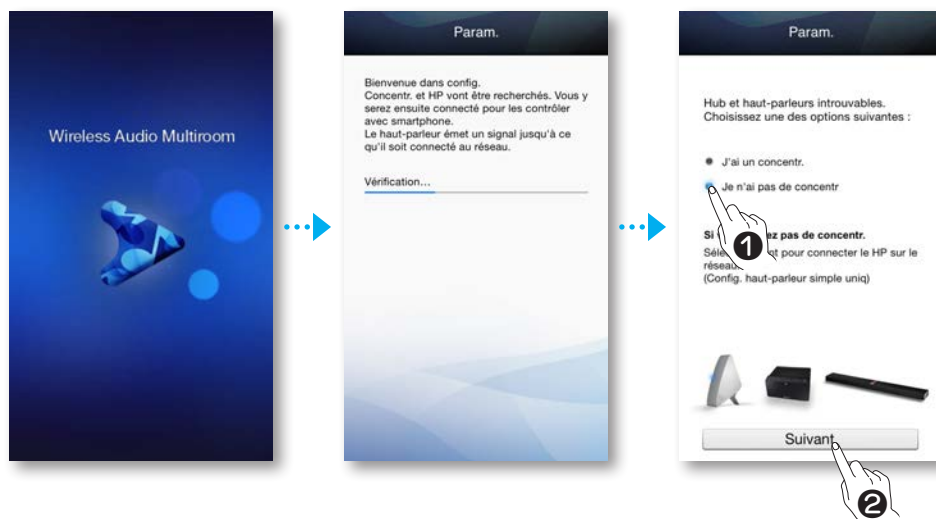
Wireless Audio Multiroom

Param.

Bienvenue dans config. Concentr. et HP vont être recherchés. Vous y serez ensuite connecté pour les contrôler avec smartphone. Le haut-parleur émet un signal jusqu'à ce qu'il soit connecté au réseau.

Vérification...

Param.

Hub et haut-parleurs introuvables. Choisissez une des options suivantes :

J'ai un concentr.

Je n'ai pas de concentr

Si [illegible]ez pas de concentr.

Séle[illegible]t pour connecter le HP sur le réseau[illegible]

(Config. haut-parleur simple uniq)

❶

Suivant

❷